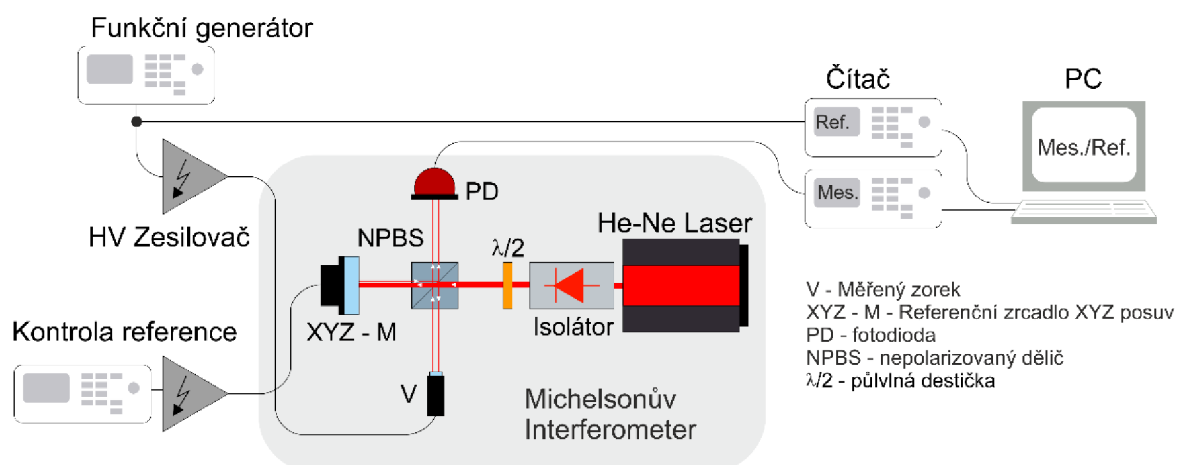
Funkční generátor

Čítač

PC

Ref.

Mes./Ref.

Mes.

PD

He-Ne Laser

NPBS

$\lambda/2$

HV Zesilovač

XYZ - M

Isolátor

Kontrola reference

V

Michelsonův Interferometer

V - Měřený zorek
XYZ - M - Referenční zrcadlo XYZ posuv
PD - fotodioda
NPBS - nepolarizovaný dělič
$\lambda/2$ - půlvlná destička